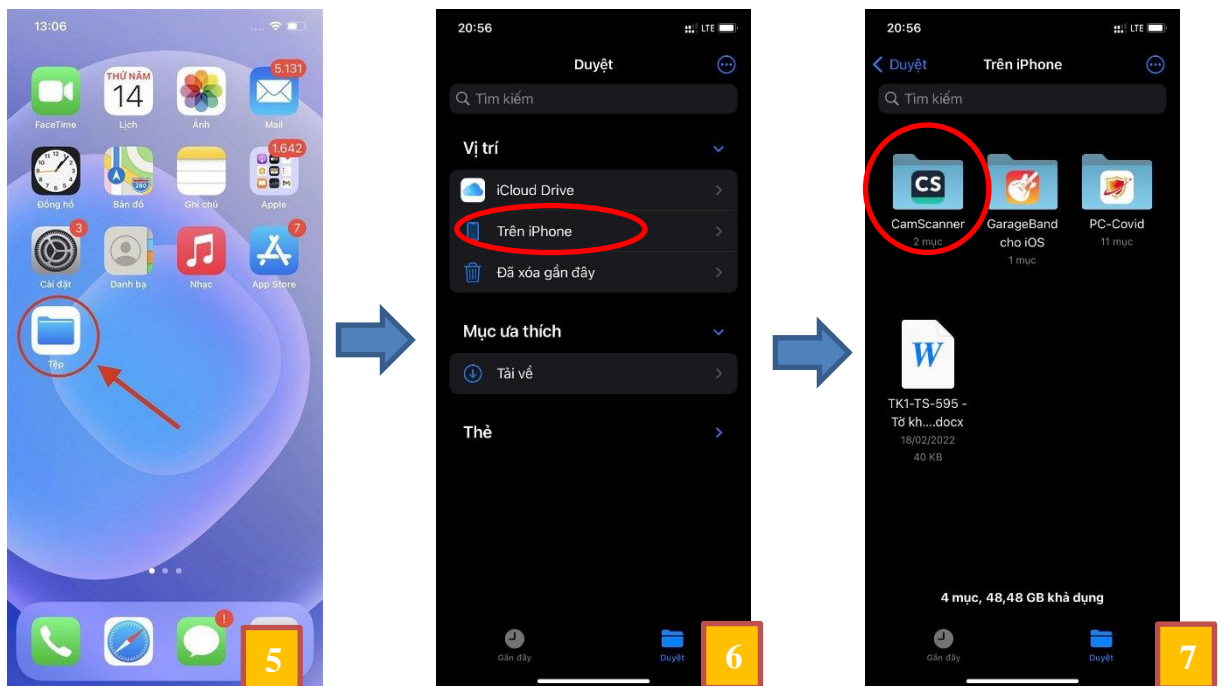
13:06

THỨ NĂM
14

5.131

FaceTime
Lịch
Ảnh
Mail

1.642

Đồng hồ
Bản đồ
Ghi chú
Apple

3
7

Cài đặt
Danh bạ
Nhạc
App Store

Tệp

!

5

20:56 LTE

Duyệt

Tìm kiếm

Vị trí

iCloud Drive
Trên iPhone
Đã xóa gần đây

Mục ưa thích

Tải về

Thẻ

Gần đây
Duyệt

6

20:56 LTE

Duyệt
Trên iPhone

Tìm kiếm

CS
CamScanner
2 mục

GarageBand cho iOS
1 mục

PC-Covid
11 mục

W
TK1-TS-595 - Tờ kh....docx
18/02/2022
40 KB

4 mục, 48,48 GB khả dụng

Gần đây
Duyệt

7